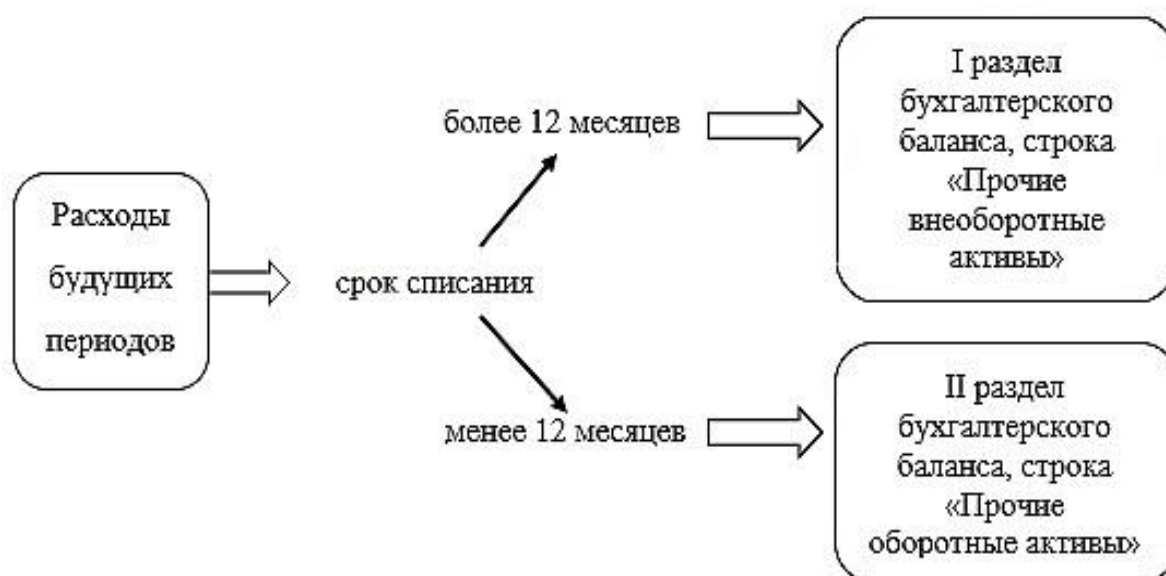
Расходы будущих периодов

срок списания

более 12 месяцев

I раздел бухгалтерского баланса, строка «Прочие внеоборотные активы»

менее 12 месяцев

II раздел бухгалтерского баланса, строка «Прочие оборотные активы»